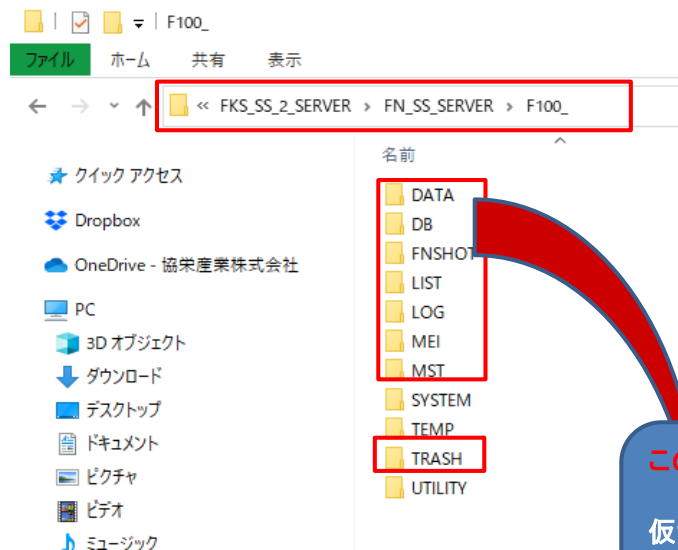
F100_

ファイル ホーム 共有 表示

« FKS_SS_2_SERVER › FN_SS_SERVER › F100_

名前

クイック アクセス

Dropbox

OneDrive - 協栄産業株式会社

PC

3D オブジェクト

ダウンロード

デスクトップ

ドキュメント

ピクチャ

ビデオ

ミュージック

DATA
DB
FNSHOT
LIST
LOG
MEI
MST
SYSTEM
TEMP
TRASH
UTILITY

こ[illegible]

仮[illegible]